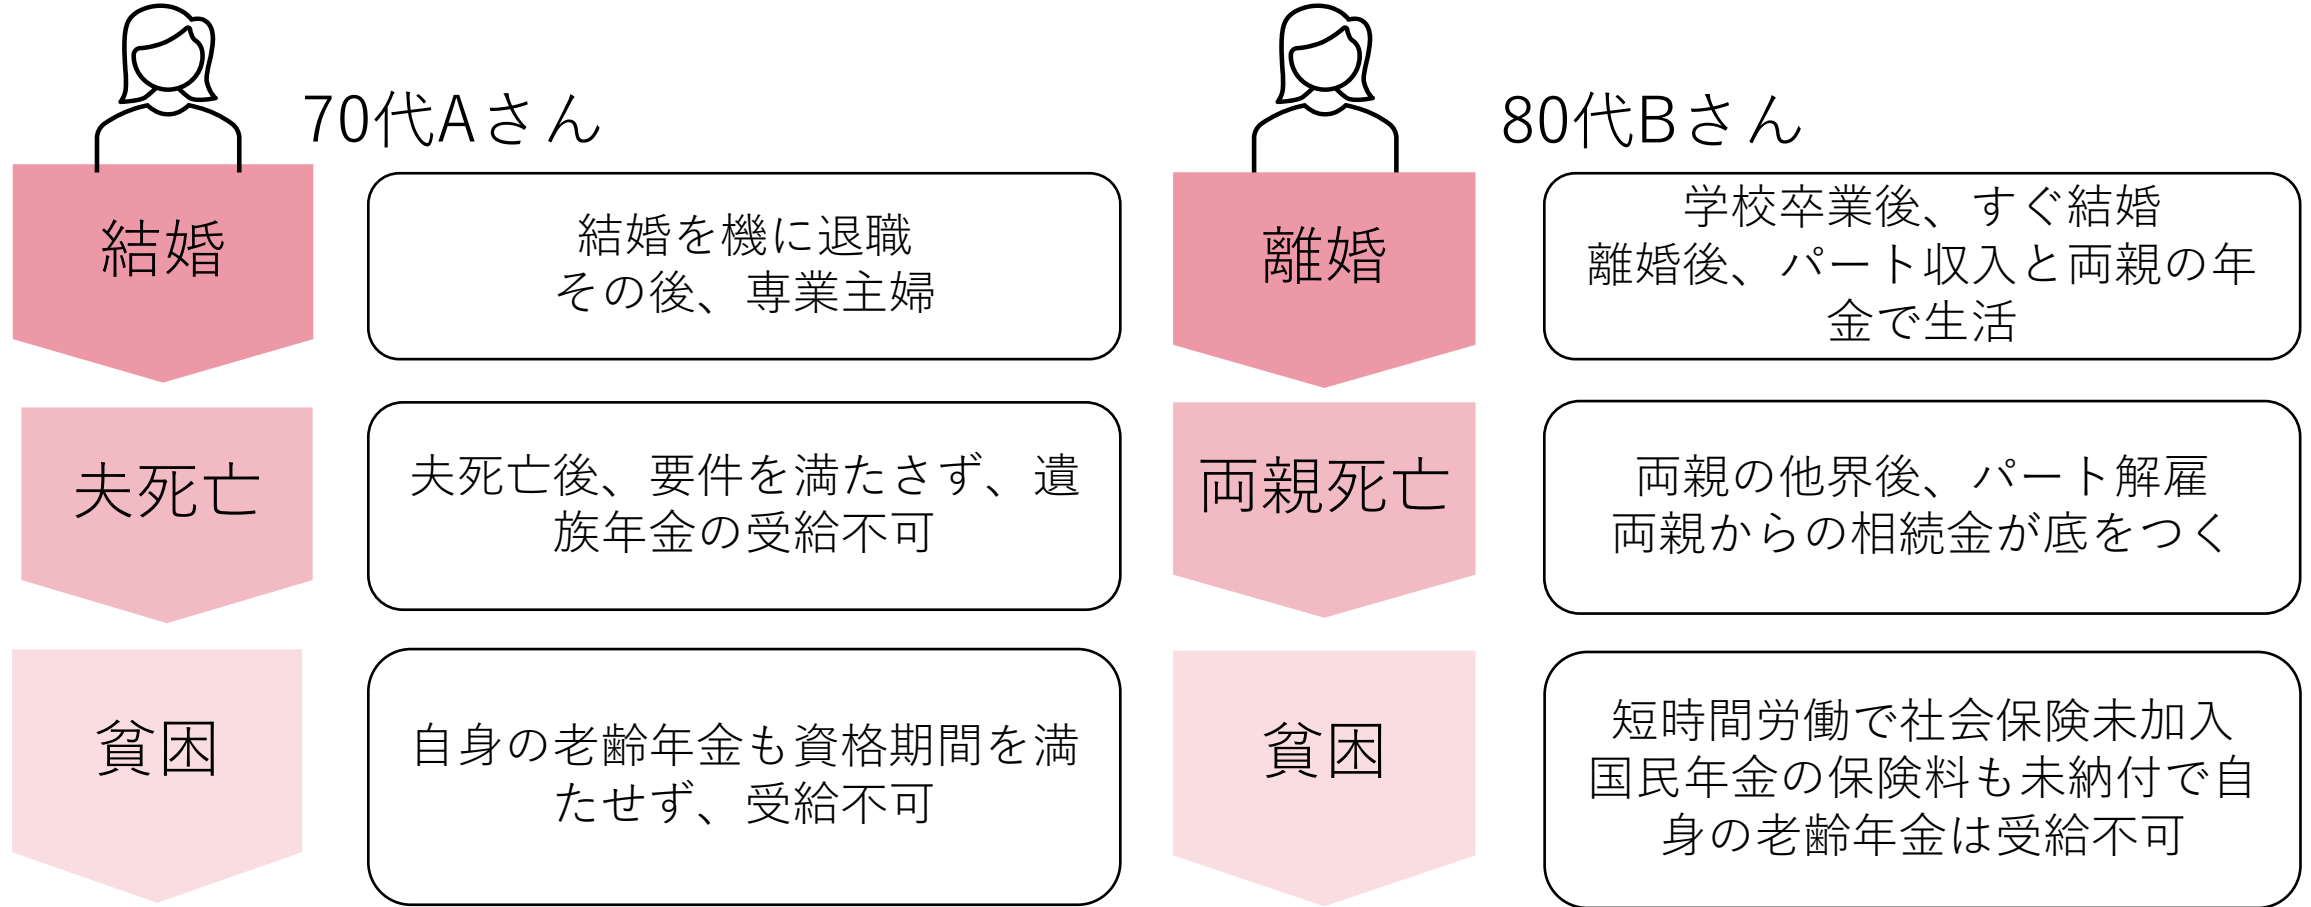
70代Aさん

結婚

結婚を機に退職
その後、専業主婦

夫死亡

夫死亡後、要件を満たさず、遺族年金の受給不可

貧困

自身の老齢年金も資格期間を満たせず、受給不可

80代Bさん

離婚

学校卒業後、すぐ結婚
離婚後、パート収入と両親の年金で生活

両親死亡

両親の他界後、パート解雇
両親からの相続金が底をつく

貧困

短時間労働で社会保険未加入
国民年金の保険料も未納付で自身の老齢年金は受給不可